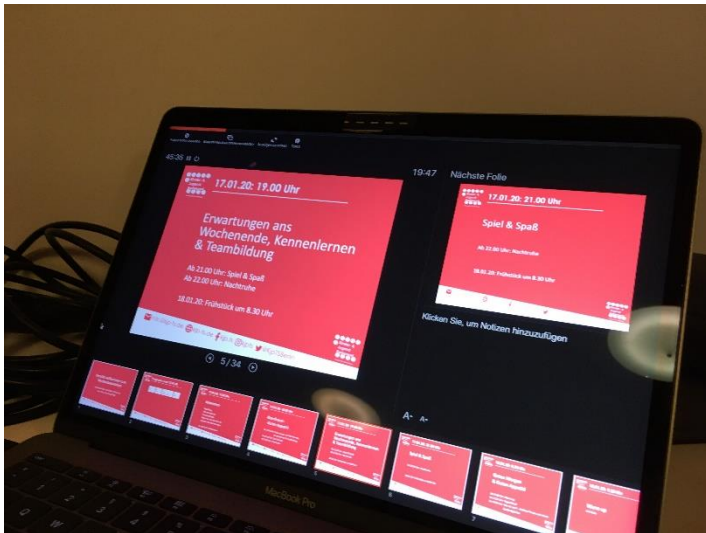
45:38

17.01.20: 19.00 Uhr

Erwartungen ans Wochenende, Kennenlernen & Teambildung

Ab 21.00 Uhr: Spiel & Spaß
Ab 22.00 Uhr: Nachtruhe

18.01.20: Frühstück um 8.30 Uhr

5 / 34

19:47 Nächste Folie

17.01.20: 21.00 Uhr

Spiel & Spaß

Ab 22.00 Uhr: Nachtruhe

18.01.20: Frühstück um 8.30 Uhr

Klicken Sie, um Notizen hinzuzufügen

Spiel & Spaß

MacBook Pro